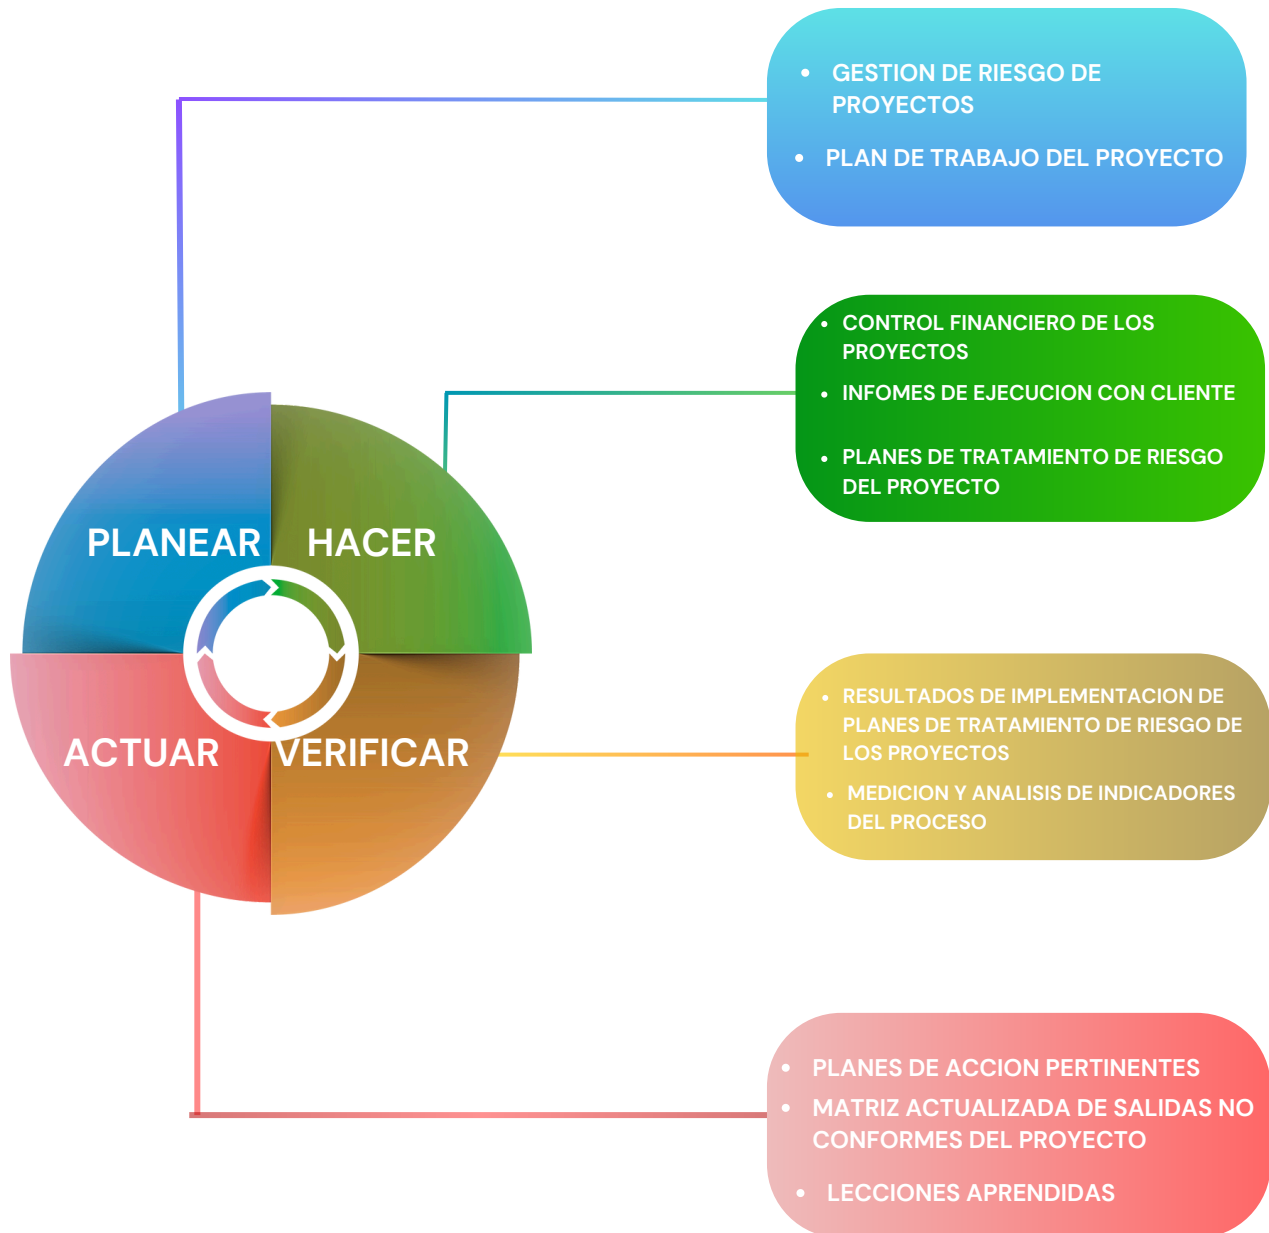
PLANEAR
HACER
ACTUAR
VERIFICAR

• GESTION DE RIESGO DE PROYECTOS
• PLAN DE TRABAJO DEL PROYECTO

• CONTROL FINANCIERO DE LOS PROYECTOS
• INFOMES DE EJECUCION CON CLIENTE
• PLANES DE TRATAMIENTO DE RIESGO DEL PROYECTO

• RESULTADOS DE IMPLEMENTACION DE PLANES DE TRATAMIENTO DE RIESGO DE LOS PROYECTOS
• MEDICION Y ANALISIS DE INDICADORES DEL PROCESO

• PLANES DE ACCION PERTINENTES
• MATRIZ ACTUALIZADA DE SALIDAS NO CONFORMES DEL PROYECTO
• LECCIONES APRENDIDAS